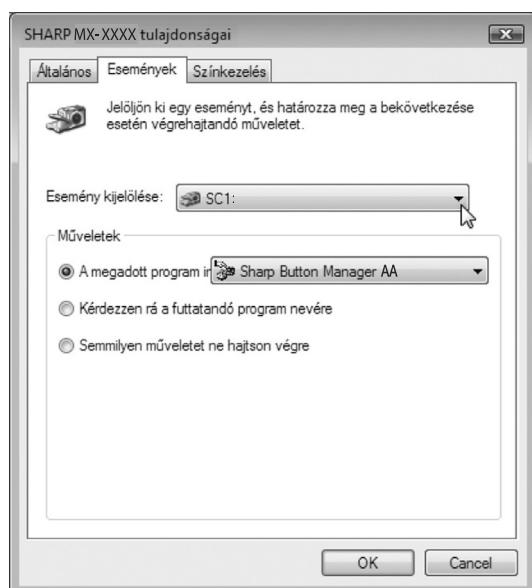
SHARP MX-XXXX tulajdonságai

Általános | Események | Színkezelés

Jelöljön ki egy eseményt, és határozza meg a bekövetkezése esetén végrehajtandó műveletet.

Esemény kijelölése: SC1:

Műveletek

A megadott program in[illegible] Sharp Button Manager AA

Kérdezzen rá a futtatandó program nevére

Semmilyen műveletet ne hajtson végre

OK | Cancel